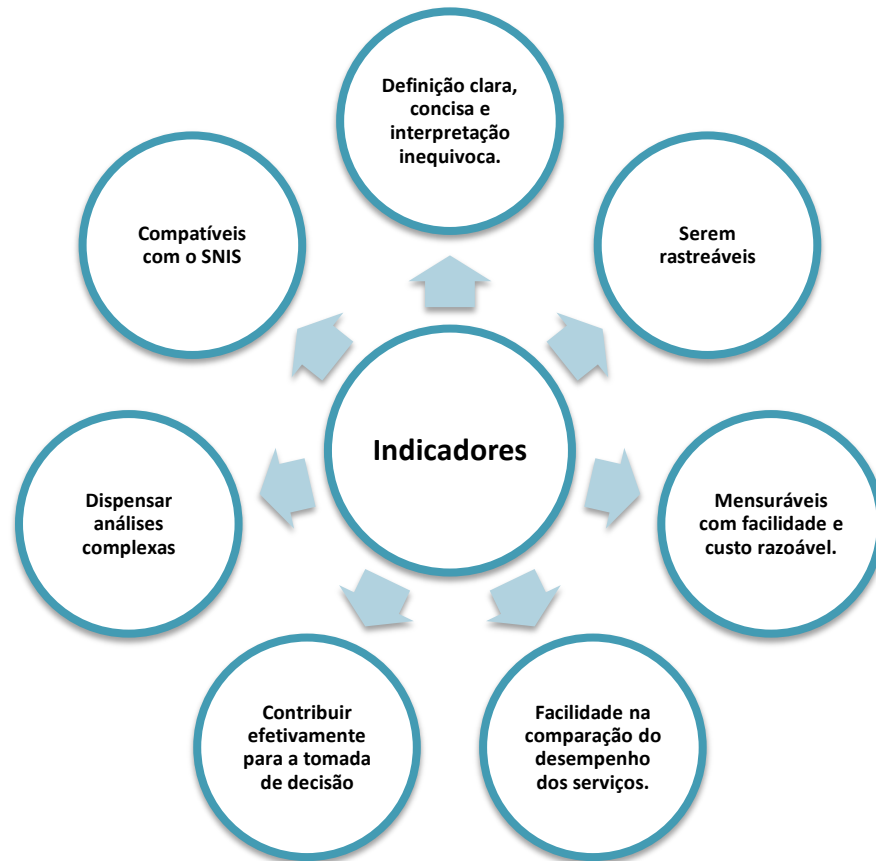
Indicadores

Definição clara, concisa e interpretação inequivoca.

Serem rastreáveis

Mensuráveis com facilidade e custo razoável.

Facilidade na comparação do desempenho dos serviços.

Contribuir efetivamente para a tomada de decisão

Dispensar análises complexas

Compatíveis com o SNIS